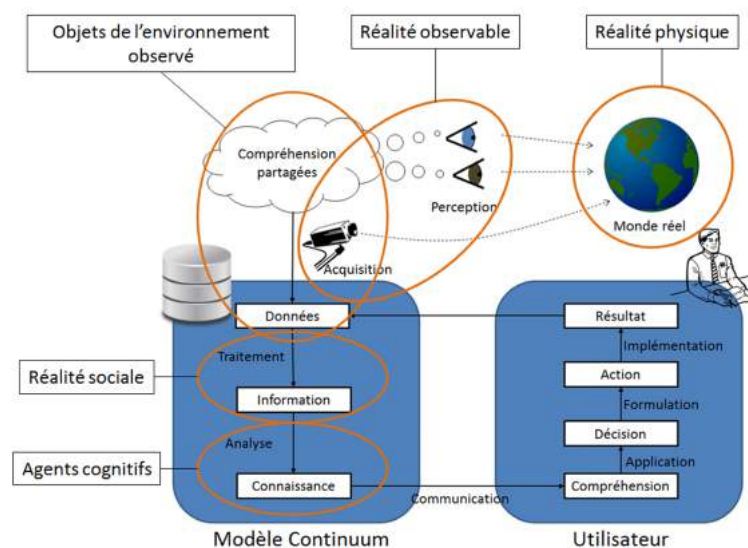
Objets de l'environnement observé

Réalité observable

Réalité physique

Compréhension partagées

Perception

Monde réel

Acquisition

Données

Traitement

Réalité sociale

Information

Analyse

Agents cognitifs

Connaissance

Communication

Résultat

Implémentation

Action

Formulation

Décision

Application

Compréhension

Modèle Continuum

Utilisateur